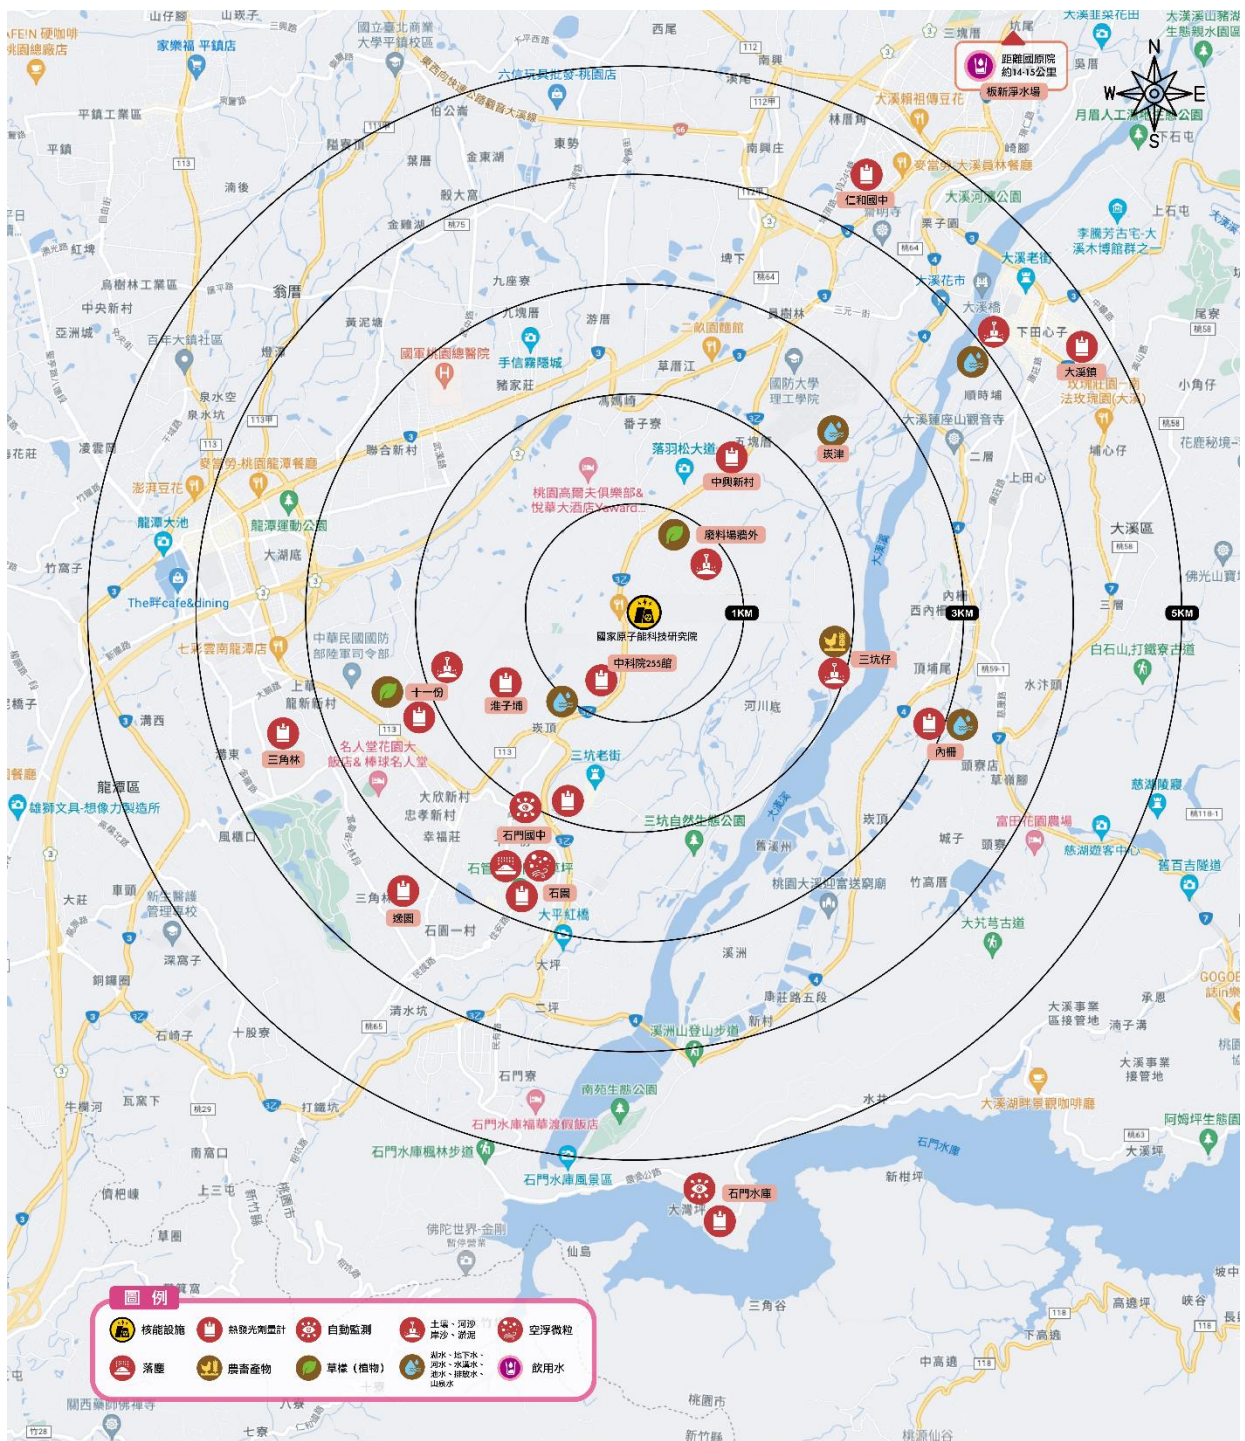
距離園區院約14-15公里
板新淨水場

N
W
E
S

仁和國中
中興新村
廢料場界外
1KM
3KM
5KM
國家原子能科技研究院
中科院255館
三坑仔
十一份
淮子埔
三角林
內柵
石門國中
石園
大溪鎮
崁津
石門水庫
大溪區
龍潭區
桃園高爾夫俱樂部&悅華大酒店
國軍桃園總醫院
中華民國國防部軍司令部
三坑自然生態公園
石門水庫楓林步道
石門水庫風景區
大溪河濱公園
大溪老街
溪洲山登山步道
南苑生態公園
石門水庫福華渡假飯店
大平紅橋
三坑老街
龍潭大池
龍潭運動公園
佛陀世界-金剛

圖例
核能設施
熱發光劑量計
自動監測
土壤、河沙岸沙、淤泥
空浮微粒
落塵
農畜產物
草樣（植物）
湖水、地下水、河水、水溝水、池水、排放水、山泉水
飲用水